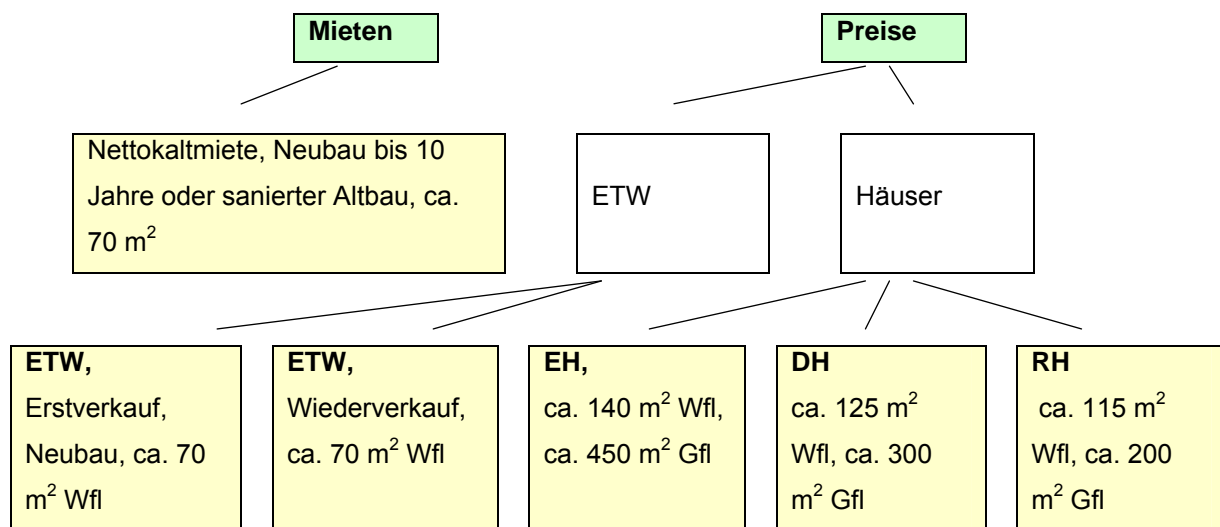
Mieten

Preise

Nettokaltmiete, Neubau bis 10 Jahre oder sanierter Altbau, ca. 70 m$^2$

ETW

Häuser

ETW,
Erstverkauf, Neubau, ca. 70 m$^2$ Wfl

ETW,
Wiederverkauf, ca. 70 m$^2$ Wfl

EH,
ca. 140 m$^2$ Wfl, ca. 450 m$^2$ Gfl

DH
ca. 125 m$^2$ Wfl, ca. 300 m$^2$ Gfl

RH
ca. 115 m$^2$ Wfl, ca. 200 m$^2$ Gfl